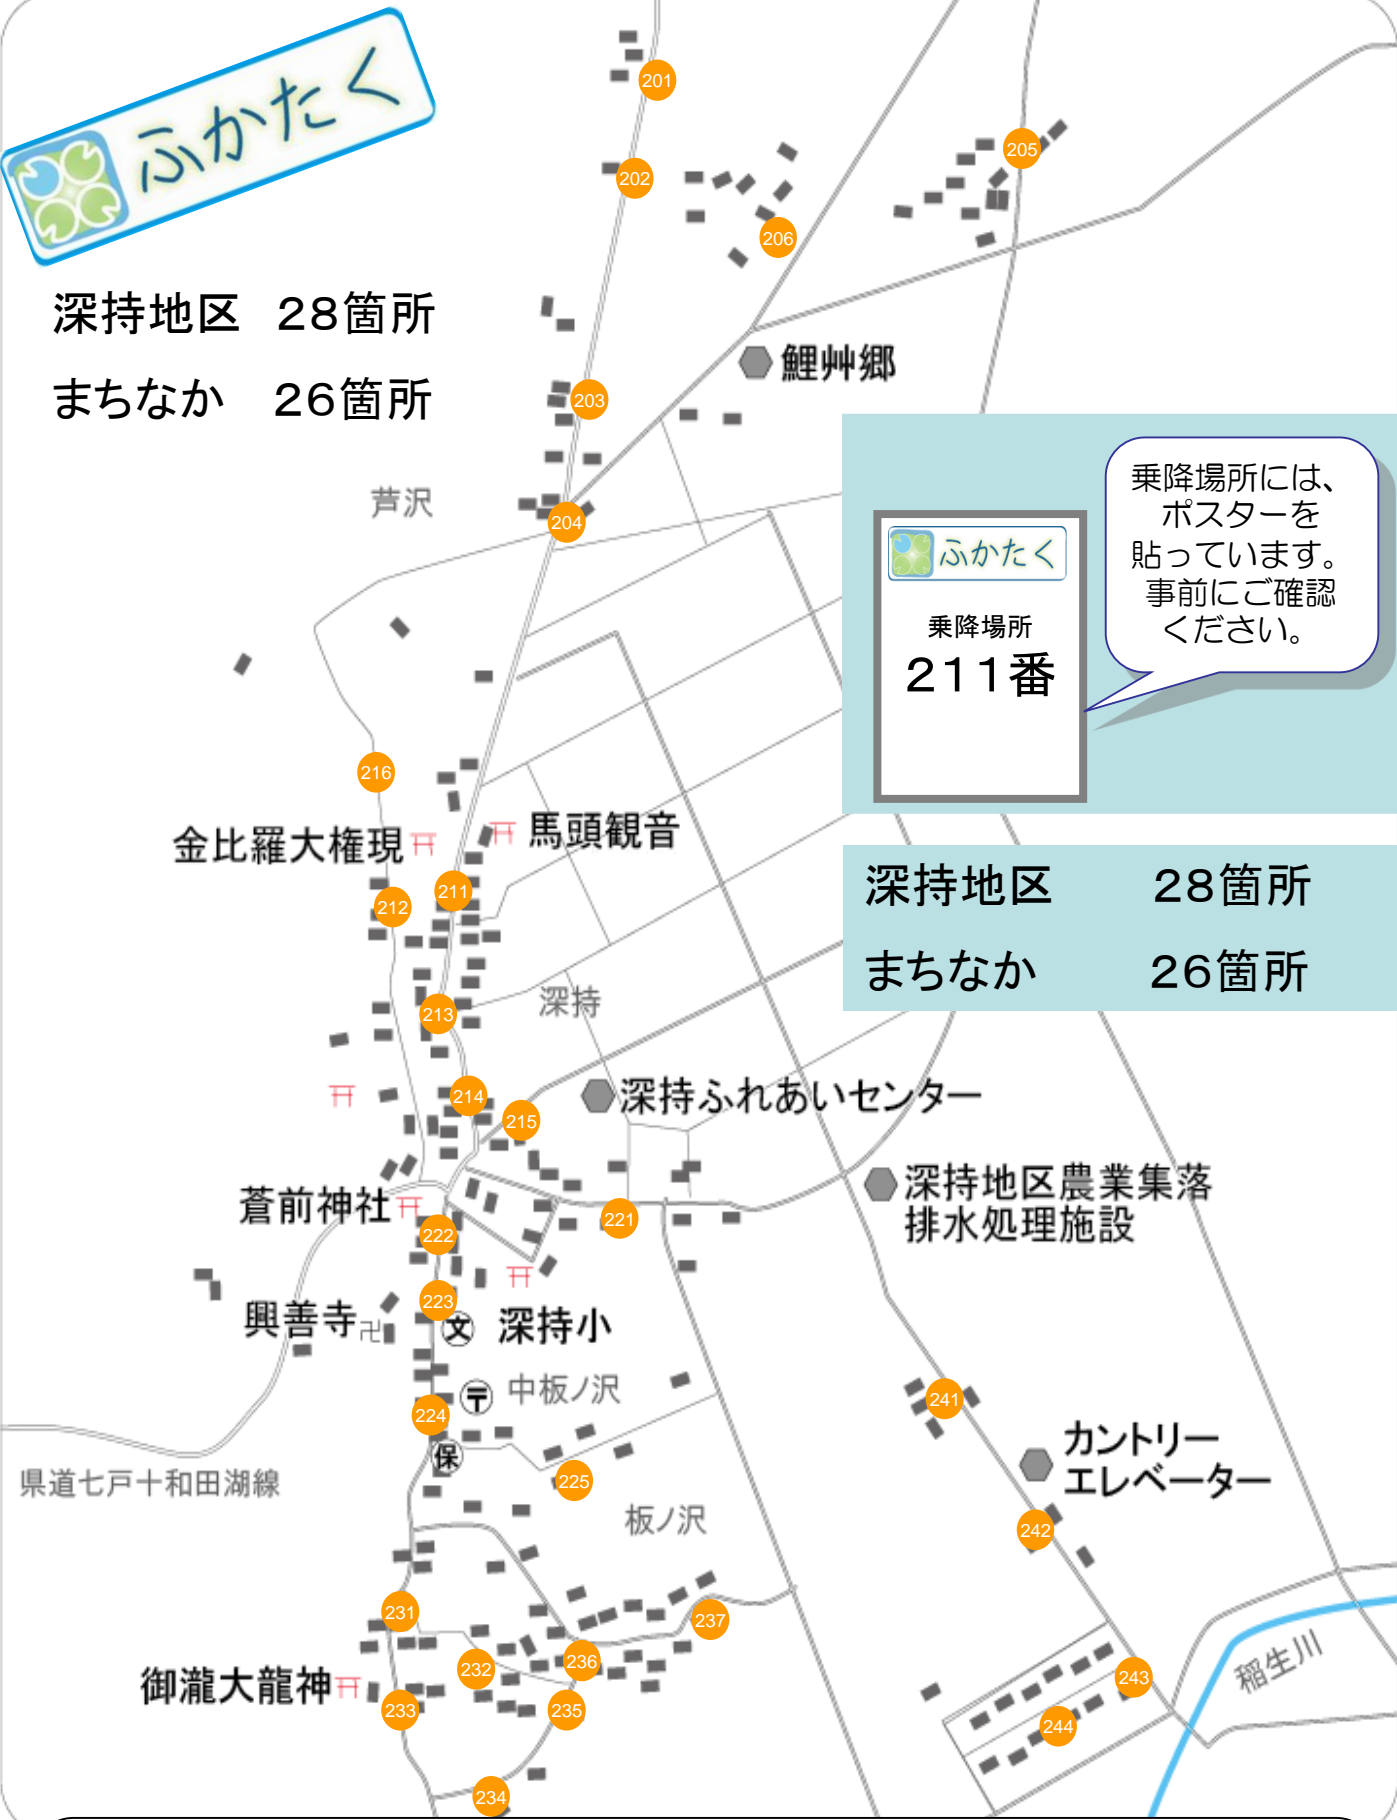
ふかたく

深持地区　28箇所
まちなか　26箇所

201
202
205
206
鯉艸郷
203
芦沢
204

乗降場所には、ポスターを貼っています。事前にご確認ください。

ふかたく
乗降場所
211番

深持地区　28箇所
まちなか　26箇所

216
金比羅大権現
馬頭観音
211
212
213
深持
214
215
深持ふれあいセンター
深持地区農業集落排水処理施設
蒼前神社
222
221
223
興善寺
深持小
中板ノ沢
224
241
カントリーエレベーター
県道七戸十和田湖線
225
板ノ沢
242
231
237
232
236
御瀧大龍神
233
235
243
244
稲生川
234